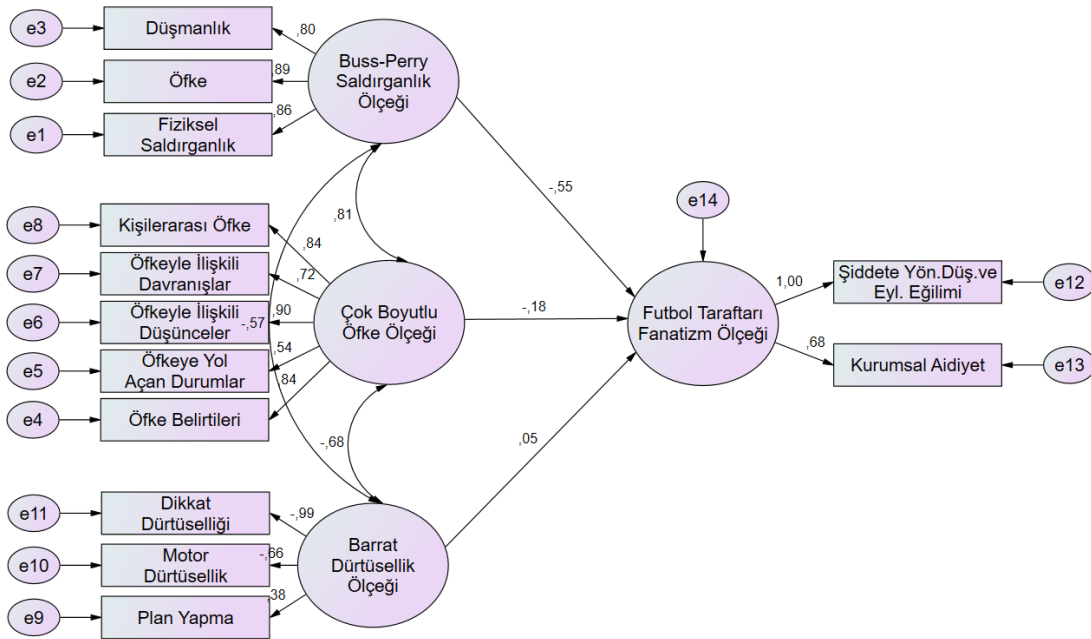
e3
Düşmanlık
,80
e2
Öfke
,89
e1
Fiziksel Saldırganlık
,86
Buss-Perry Saldırganlık Ölçeği
,81
-,55
e14
e8
Kişilerarası Öfke
,84
e7
Öfkeyle İlişkili Davranışlar
,72
e6
Öfkeyle İlişkili Düşünceler
,90
-,57
e5
Öfkeye Yol Açan Durumlar
,54
,84
e4
Öfke Belirtileri
Çok Boyutlu Öfke Ölçeği
-,18
Futbol Taraftarı Fanatizm Ölçeği
1,00
Şiddete Yön.Düş.ve Eyl. Eğilimi
e12
,68
Kurumsal Aidiyet
e13
-,68
,05
e11
Dikkat Dürtüselliği
-,99
e10
Motor Dürtüsellik
-,66
e9
Plan Yapma
,38
Barrat Dürtüsellik Ölçeği